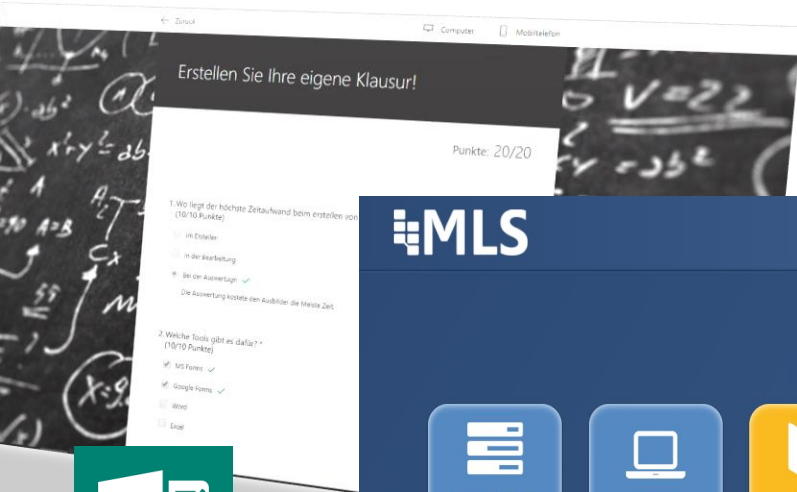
← Zurück

Computer

Mobiltelefon

Erstellen Sie Ihre eigene Klausur!

Punkte: 20/20

1. Wo liegt der höchste Zeitaufwand beim erstellen von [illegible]
(10/10 Punkte)

Im Erstellen

In der Bearbeitung

Bei der Auswertung ✓

Die Auswertung kostete den Ausbilder die Meiste Zeit.

2. Welche Tools gibt es dafür? *
(10/10 Punkte)

MS Forms ✓

Google Forms ✓

Word

Excel

MLS